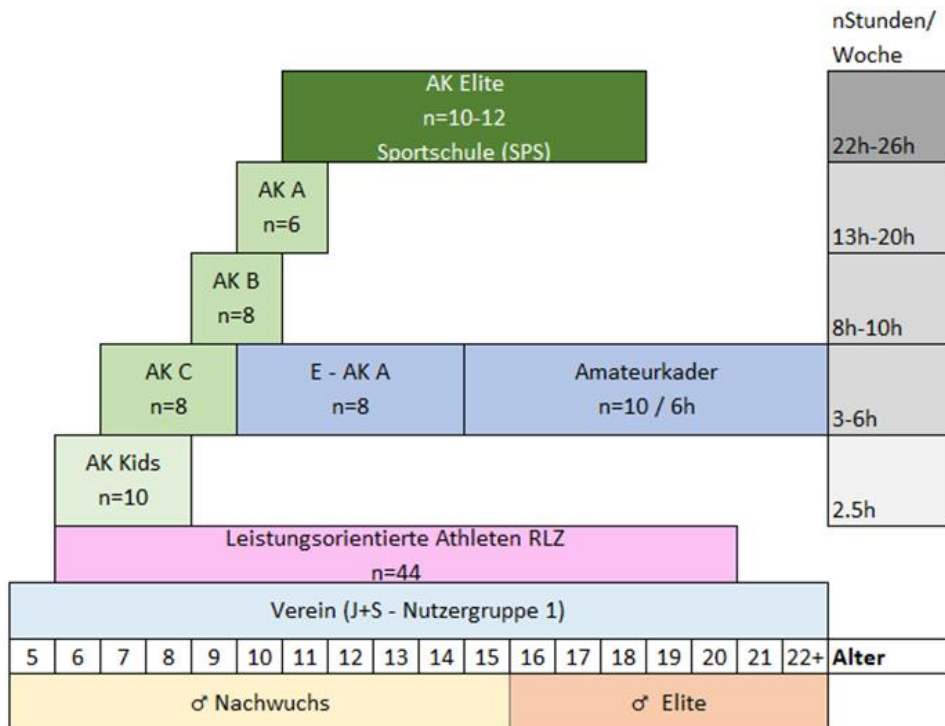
nStunden/ Woche

AK Elite
n=10-12
Sportschule (SPS)

22h-26h

AK A
n=6

13h-20h

AK B
n=8

8h-10h

AK C
n=8

E - AK A
n=8

Amateurkader
n=10 / 6h

3-6h

AK Kids
n=10

2.5h

Leistungsorientierte Athleten RLZ
n=44

Verein (J+S - Nutzergruppe 1)

| 5 | 6 | 7 | 8 | 9 | 10 | 11 | 12 | 13 | 14 | 15 | 16 | 17 | 18 | 19 | 20 | 21 | 22+ | Alter |
|---|---|---|---|---|---|---|---|---|---|---|---|---|---|---|---|---|---|---|

♂ Nachwuchs

♂ Elite